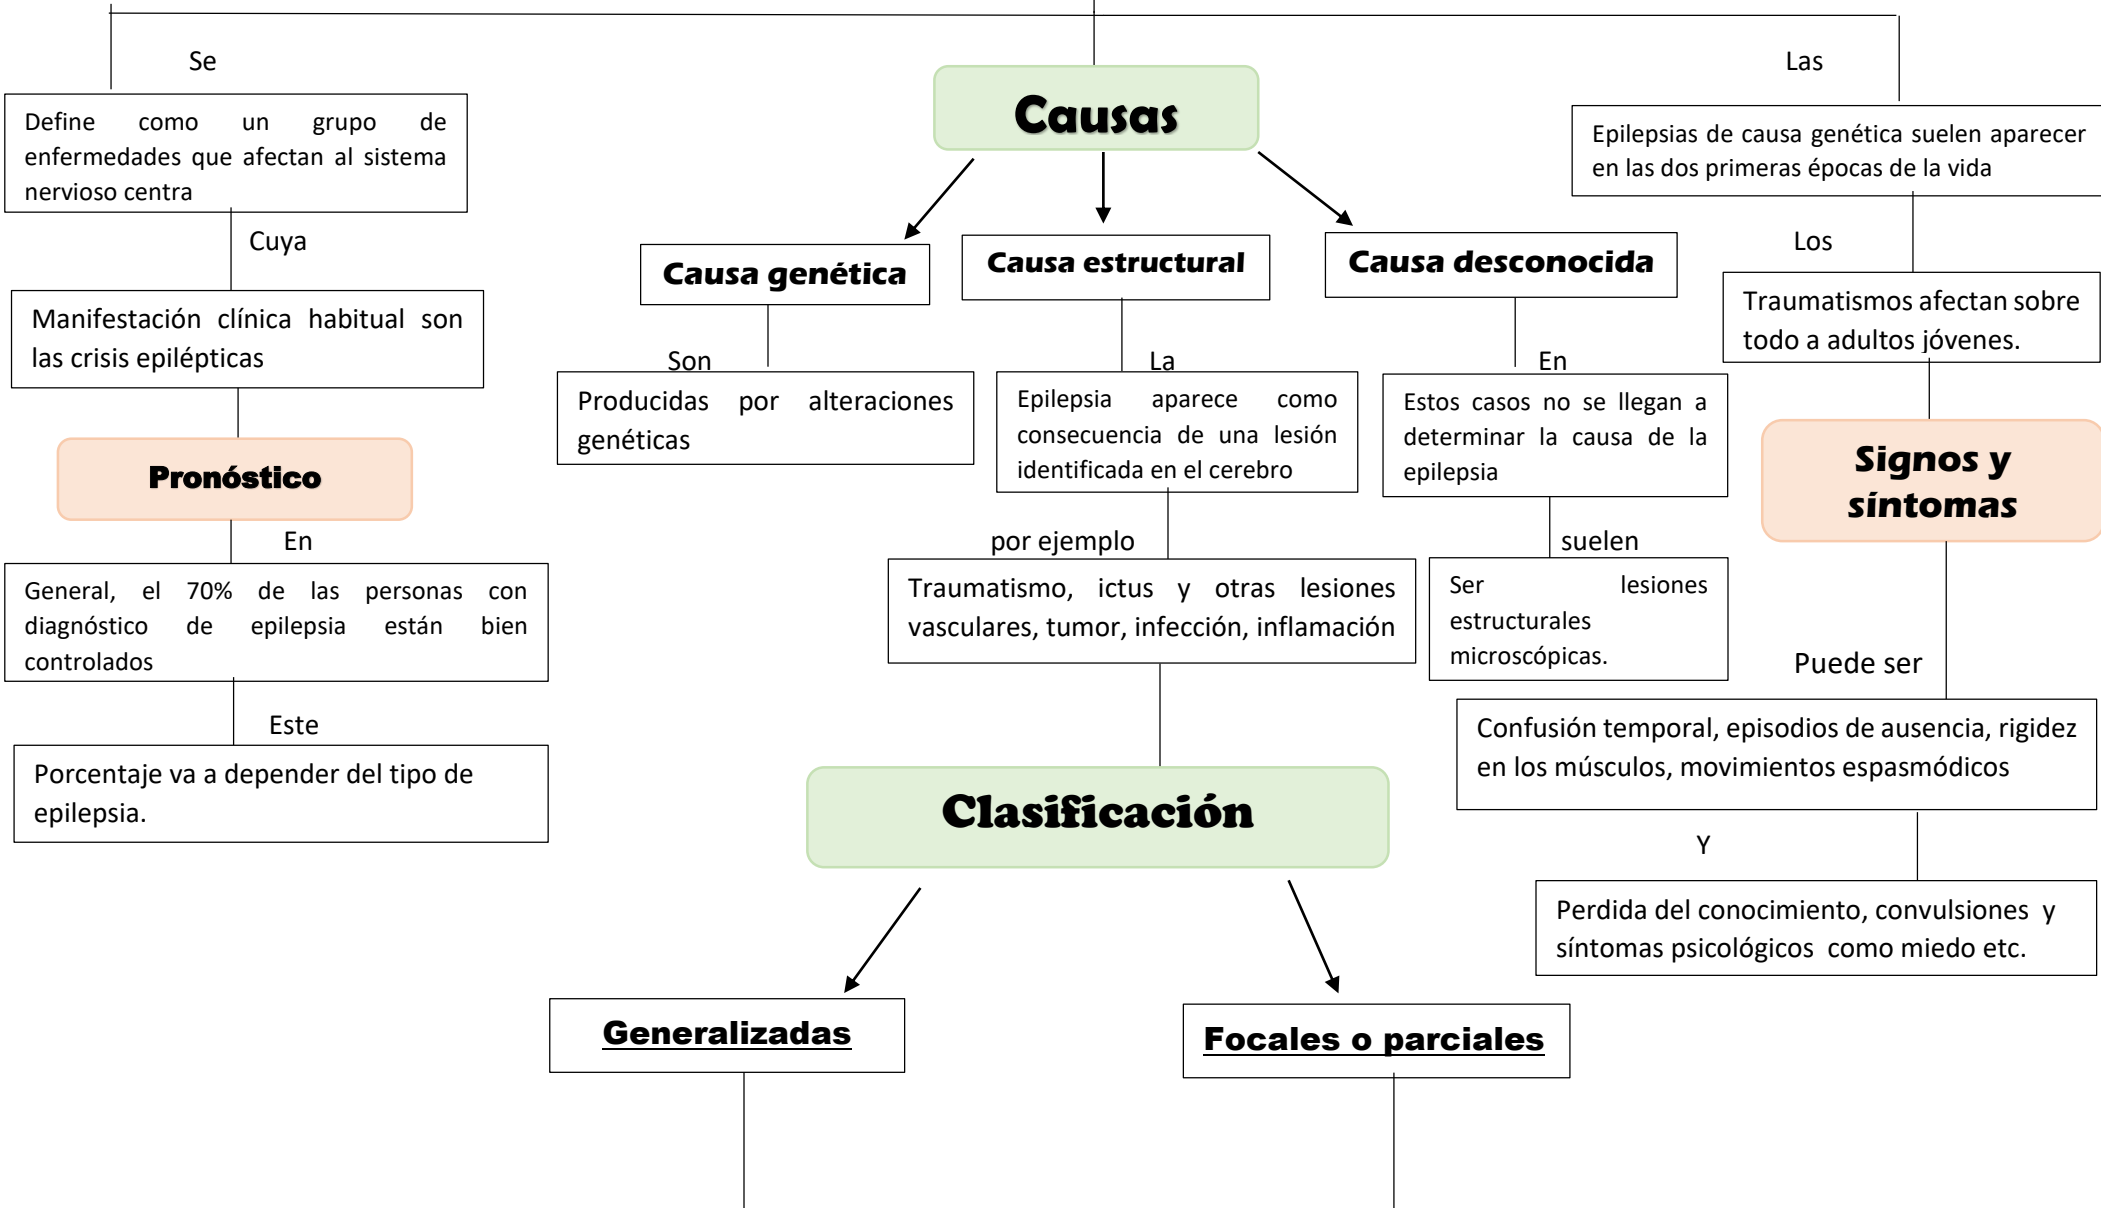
Se

Define como un grupo de enfermedades que afectan al sistema nervioso centra

Cuya

Manifestación clínica habitual son las crisis epilépticas

Pronóstico

En

General, el 70% de las personas con diagnóstico de epilepsia están bien controlados

Este

Porcentaje va a depender del tipo de epilepsia.

Causas

Causa genética

Son

Producidas por alteraciones genéticas

Causa estructural

La

Epilepsia aparece como consecuencia de una lesión identificada en el cerebro

por ejemplo

Traumatismo, ictus y otras lesiones vasculares, tumor, infección, inflamación

Causa desconocida

En

Estos casos no se llegan a determinar la causa de la epilepsia

suelen

Ser lesiones estructurales microscópicas.

Clasificación

Generalizadas

Focales o parciales

Las

Epilepsias de causa genética suelen aparecer en las dos primeras épocas de la vida

Los

Traumatismos afectan sobre todo a adultos jóvenes.

Signos y síntomas

Puede ser

Confusión temporal, episodios de ausencia, rigidez en los músculos, movimientos espasmódicos

Y

Perdida del conocimiento, convulsiones y síntomas psicológicos como miedo etc.